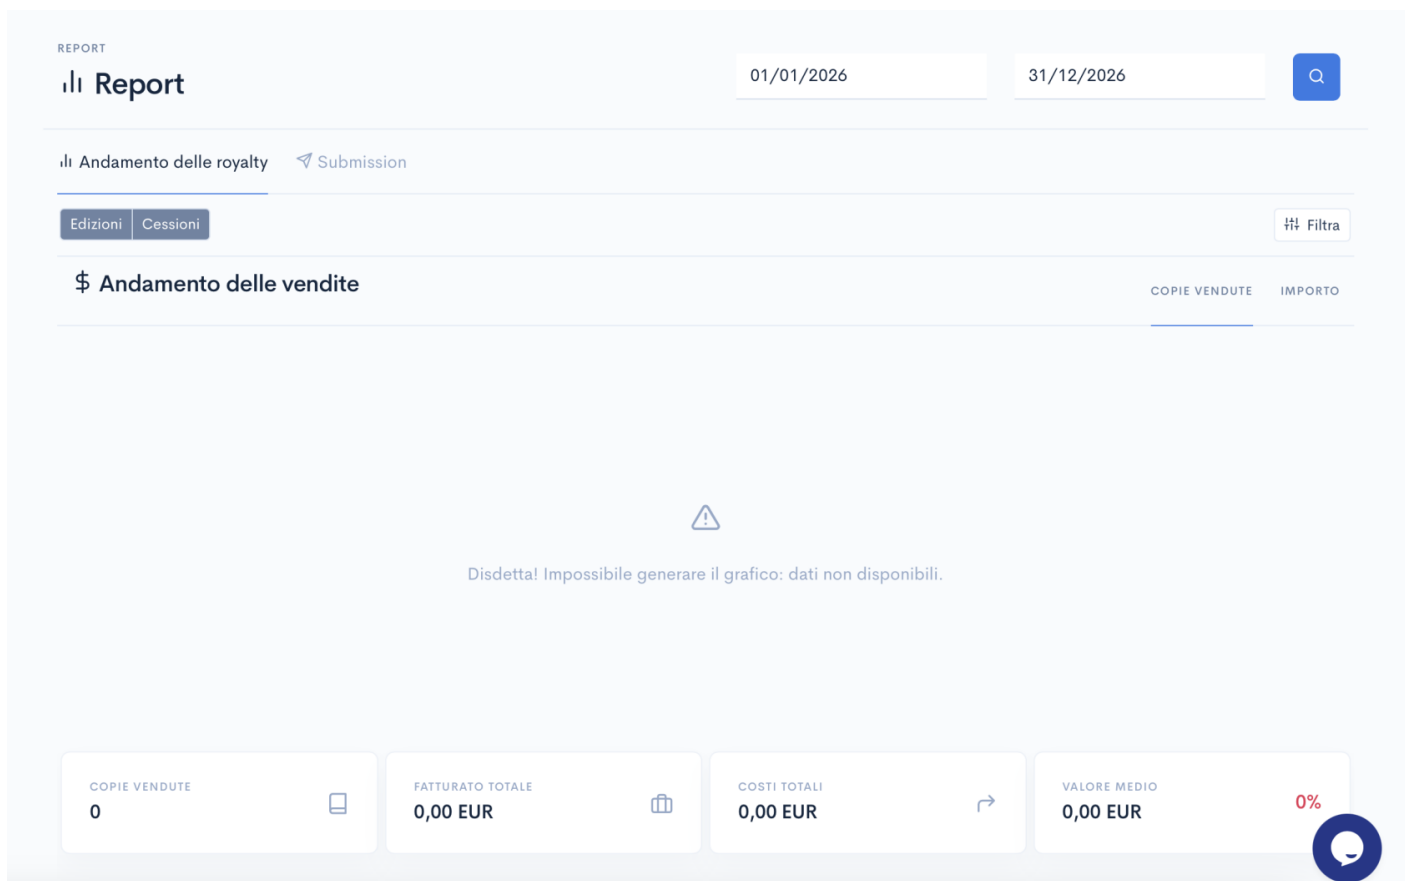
REPORT

Report

01/01/2026

31/12/2026

Andamento delle royalty

Submission

Edizioni

Cessioni

Filtra

$ Andamento delle vendite

COPIE VENDUTE

IMPORTO

Disdetta! Impossibile generare il grafico: dati non disponibili.

COPIE VENDUTE
0

FATTURATO TOTALE
0,00 EUR

COSTI TOTALI
0,00 EUR

VALORE MEDIO
0,00 EUR

0%